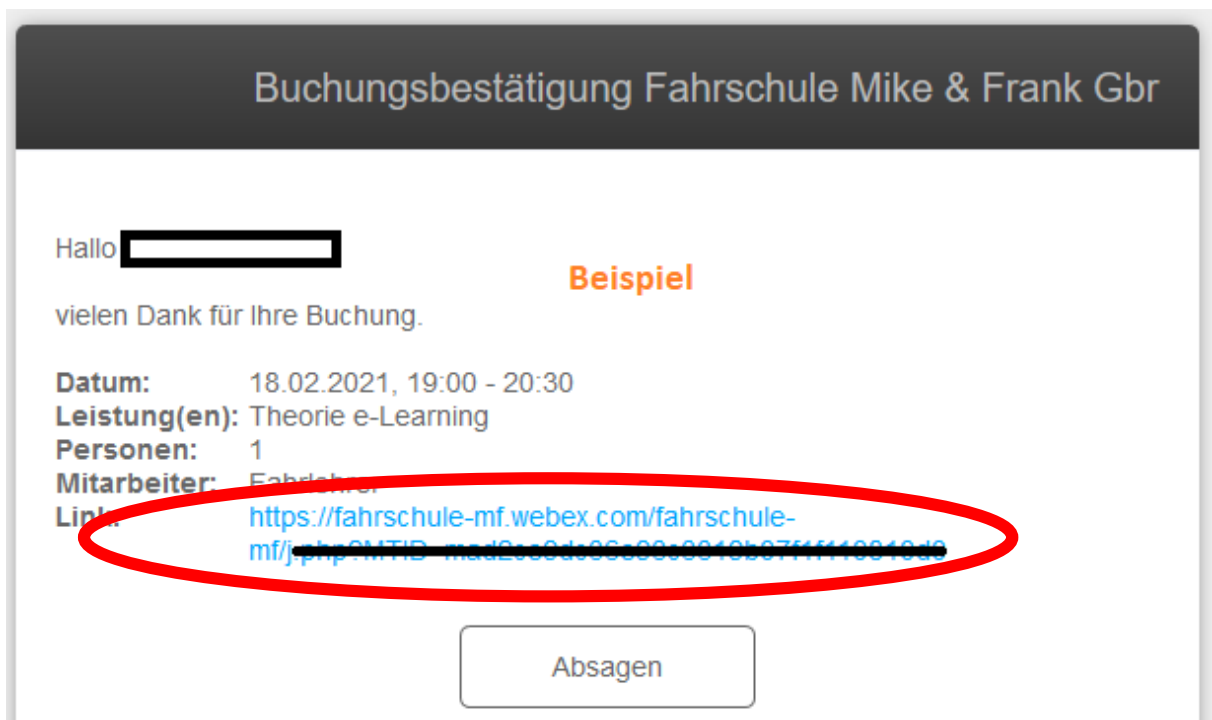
Buchungsbestätigung Fahrschule Mike & Frank Gbr

Hallo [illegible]

Beispiel

vielen Dank für Ihre Buchung.

**Datum:** 18.02.2021, 19:00 - 20:30
**Leistung(en):** Theorie e-Learning
**Personen:** 1
**Mitarbeiter:** Fahrlehrer
**Link:** https://fahrschule-mf.webex.com/fahrschule-mf/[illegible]

Absagen